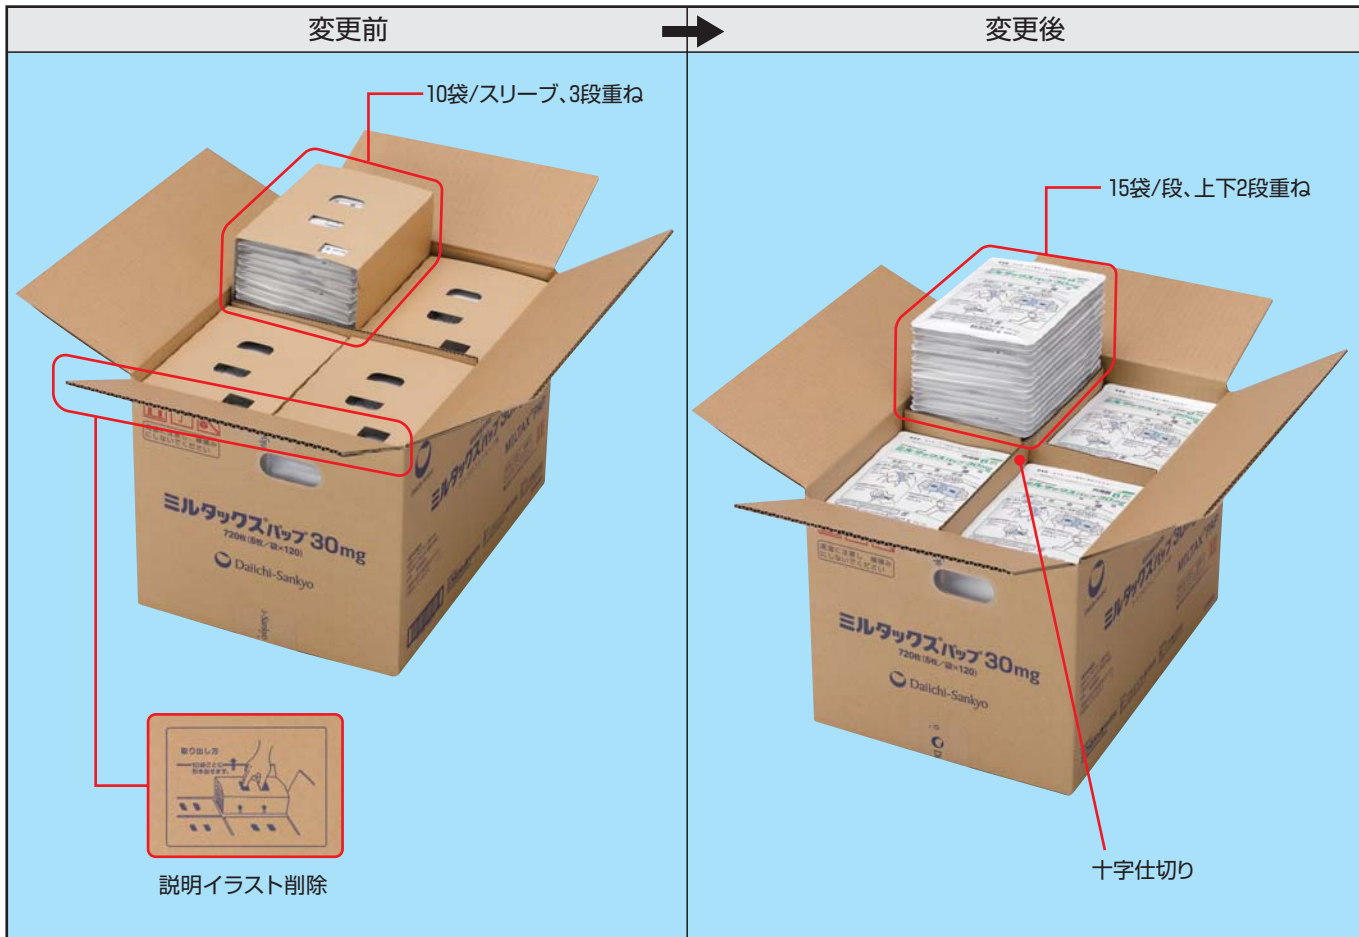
変更前

変更後

10袋/スリーブ、3段重ね

ミルタックスパップ30mg
720枚（6枚/袋×120）
Daiichi-Sankyo

取り出し方

説明イラスト削除

15袋/段、上下2段重ね

ミルタックスパップ30mg
720枚（6枚/袋×120）
Daiichi-Sankyo

十字仕切り